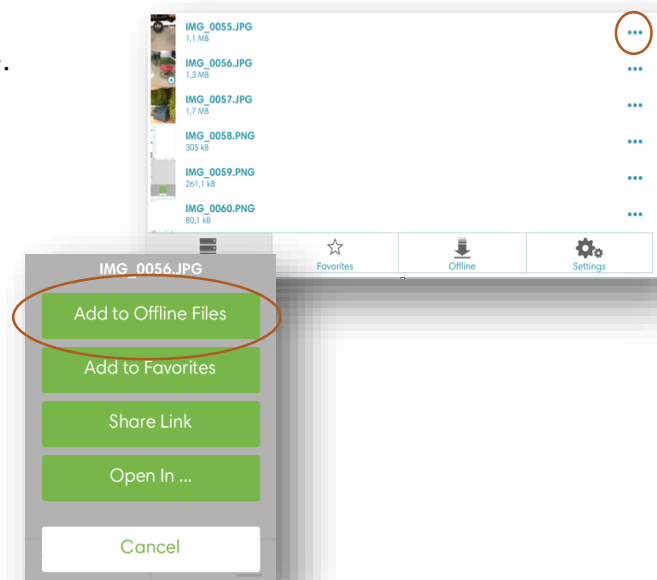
IMG_0055.JPG
1,1 MB

IMG_0056.JPG
1,3 MB

IMG_0057.JPG
1,7 MB

IMG_0058.PNG
305 kB

IMG_0059.PNG
261,1 kB

IMG_0060.PNG
80,1 kB

Favorites
Offline
Settings

IMG_0056.JPG

Add to Offline Files

Add to Favorites

Share Link

Open In ...

Cancel